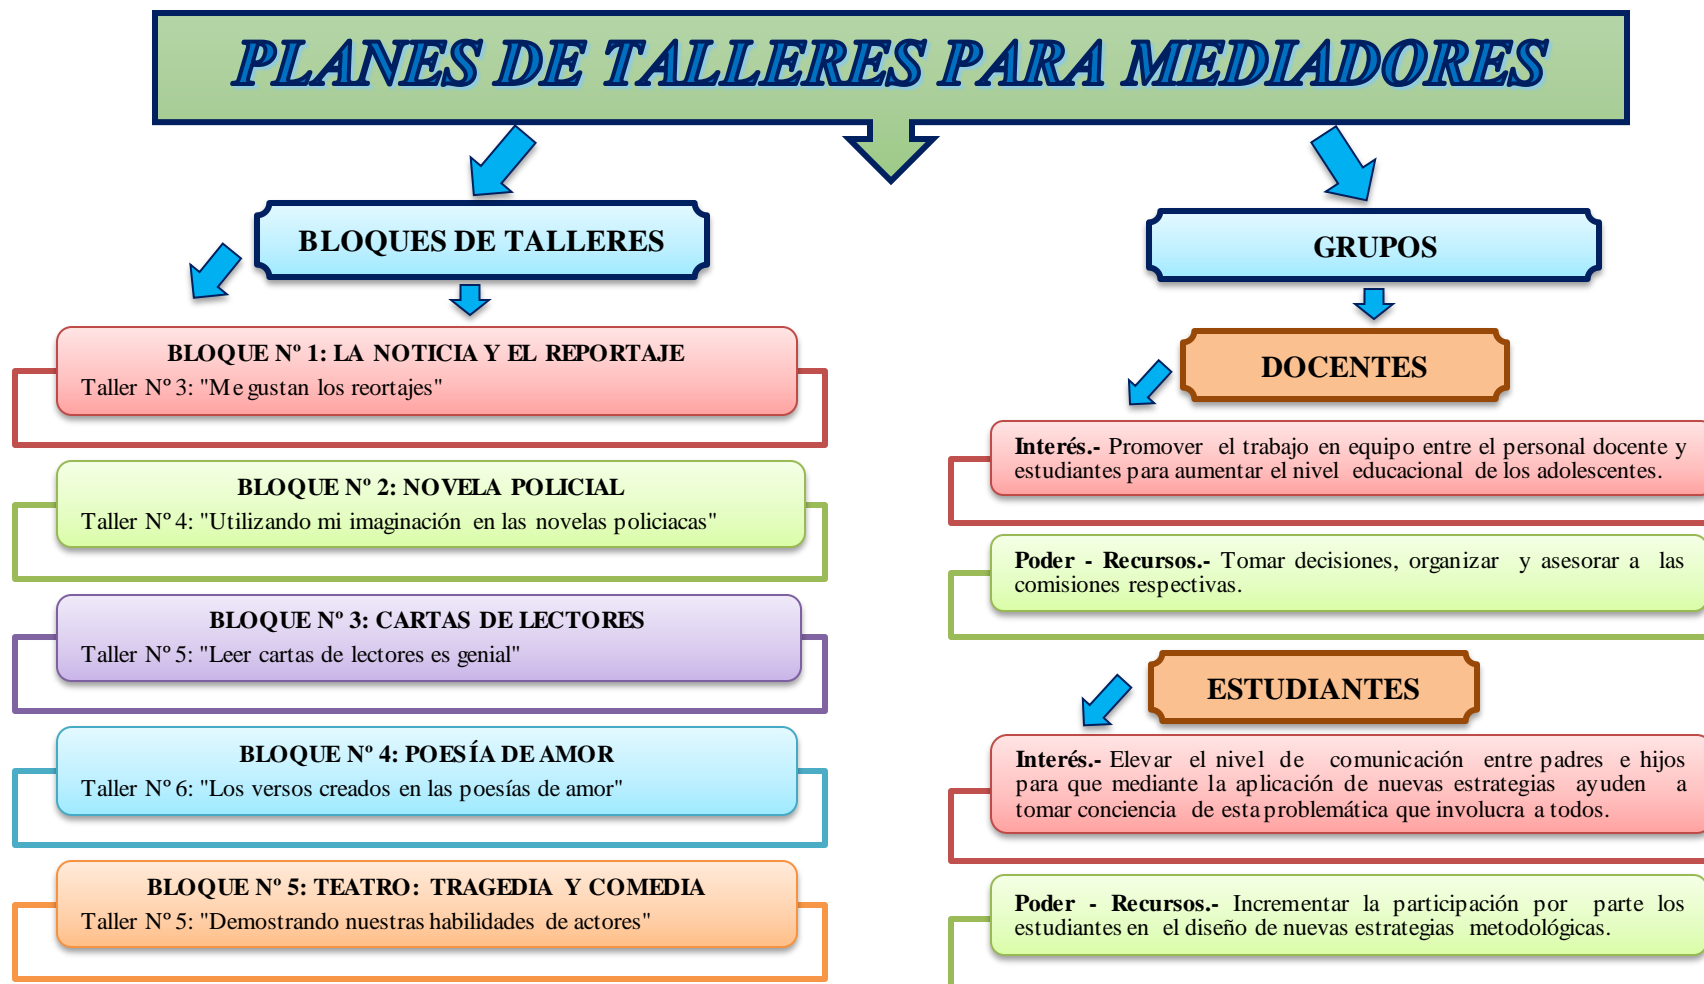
PLANES DE TALLERES PARA MEDIADORES

BLOQUES DE TALLERES

BLOQUE Nº 1: LA NOTICIA Y EL REPORTAJE
Taller Nº 3: "Me gustan los reortajes"

BLOQUE Nº 2: NOVELA POLICIAL
Taller Nº 4: "Utilizando mi imaginación en las novelas policiacas"

BLOQUE Nº 3: CARTAS DE LECTORES
Taller Nº 5: "Leer cartas de lectores es genial"

BLOQUE Nº 4: POESÍA DE AMOR
Taller Nº 6: "Los versos creados en las poesías de amor"

BLOQUE Nº 5: TEATRO: TRAGEDIA Y COMEDIA
Taller Nº 5: "Demostrando nuestras habilidades de actores"

GRUPOS

DOCENTES

Interés.- Promover el trabajo en equipo entre el personal docente y estudiantes para aumentar el nivel educacional de los adolescentes.

Poder - Recursos.- Tomar decisiones, organizar y asesorar a las comisiones respectivas.

ESTUDIANTES

Interés.- Elevar el nivel de comunicación entre padres e hijos para que mediante la aplicación de nuevas estrategias ayuden a tomar conciencia de esta problemática que involucra a todos.

Poder - Recursos.- Incrementar la participación por parte los estudiantes en el diseño de nuevas estrategias metodológicas.